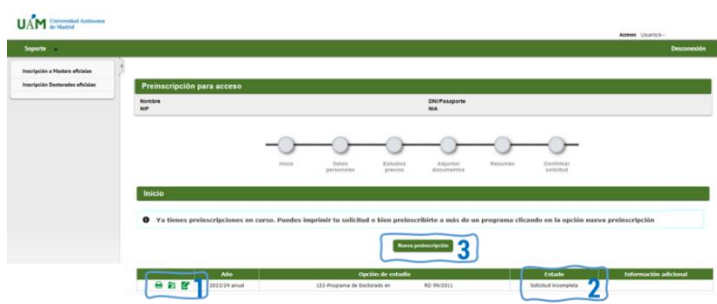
UAM Universidad Autónoma de Madrid

Acceso Usuario -

Soporte

Desconexión

Inscripción a Masters oficiales

Inscripción Doctorados oficiales

Preinscripción para acceso

Nombre
NIP

DNI/Pasaporte
NIA

Inicio

Datos personales

Estudios previos

Adjuntar documentos

Resumen

Confirmar solicitud

Inicio

Ya tienes preinscripciones en curso. Puedes imprimir tu solicitud o bien preinscribirte a más de un programa clicando en la opción nueva preinscripción

Nueva preinscripción

3

| | Año | Opción de estudio | Estado | Información adicional |
|---|---|---|---|---|
| 1 | 2023/24 anual | 122-Programa de Doctorado en RD 99/2011 | Solicitud incompleta 2 | |